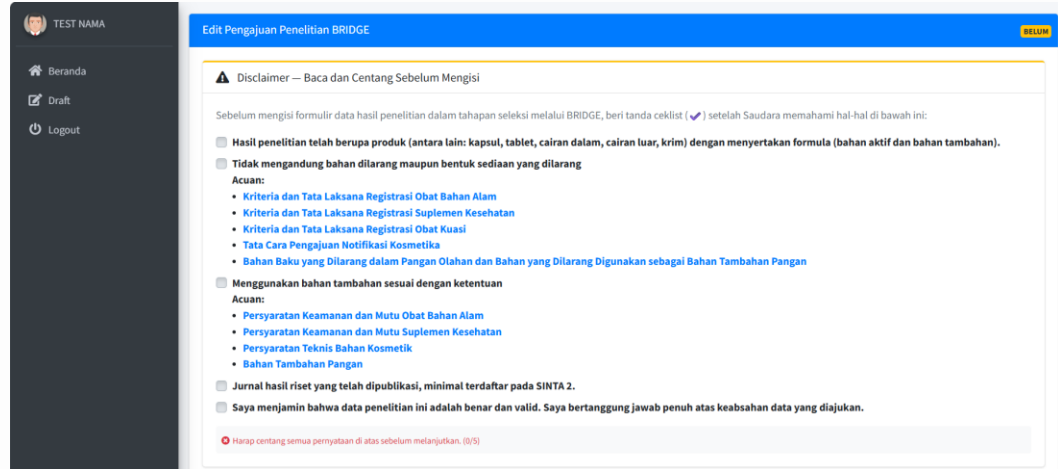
TEST NAMA

Beranda
Draft
Logout

Edit Pengajuan Penelitian BRIDGE

BELUM

Disclaimer — Baca dan Centang Sebelum Mengisi

Sebelum mengisi formulir data hasil penelitian dalam tahapan seleksi melalui BRIDGE, beri tanda ceklist (✔) setelah Saudara memahami hal-hal di bawah ini:

Hasil penelitian telah berupa produk (antara lain: kapsul, tablet, cairan dalam, cairan luar, krim) dengan menyertakan formula (bahan aktif dan bahan tambahan).

Tidak mengandung bahan dilarang maupun bentuk sediaan yang dilarang
Acuan:
• Kriteria dan Tata Laksana Registrasi Obat Bahan Alam
• Kriteria dan Tata Laksana Registrasi Suplemen Kesehatan
• Kriteria dan Tata Laksana Registrasi Obat Kuasi
• Tata Cara Pengajuan Notifikasi Kosmetika
• Bahan Baku yang Dilarang dalam Pangan Olahan dan Bahan yang Dilarang Digunakan sebagai Bahan Tambahan Pangan

Menggunakan bahan tambahan sesuai dengan ketentuan
Acuan:
• Persyaratan Keamanan dan Mutu Obat Bahan Alam
• Persyaratan Keamanan dan Mutu Suplemen Kesehatan
• Persyaratan Teknis Bahan Kosmetik
• Bahan Tambahan Pangan

Jurnal hasil riset yang telah dipublikasi, minimal terdaftar pada SINTA 2.

Saya menjamin bahwa data penelitian ini adalah benar dan valid. Saya bertanggung jawab penuh atas keabsahan data yang diajukan.

Harap centang semua pernyataan di atas sebelum melanjutkan. (0/5)